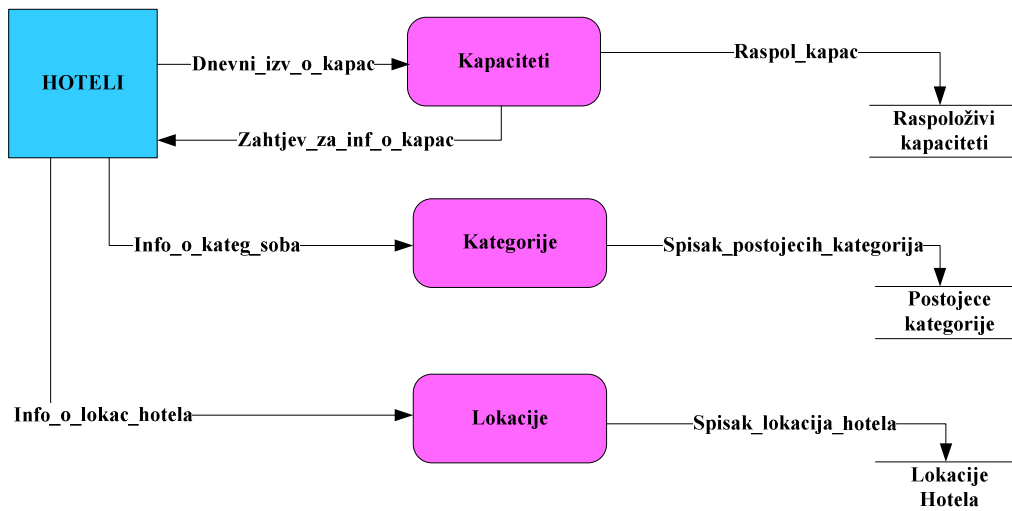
HOTELI

Dnevni_izv_o_kapac

Kapaciteti

Raspol_kapac

Raspoloživi kapaciteti

Zahtjev_za_inf_o_kapac

Info_o_kateg_soba

Kategorije

Spisak_postojecih_kategorija

Postojece kategorije

Info_o_lokac_hotela

Lokacije

Spisak_lokacija_hotela

Lokacije Hotela